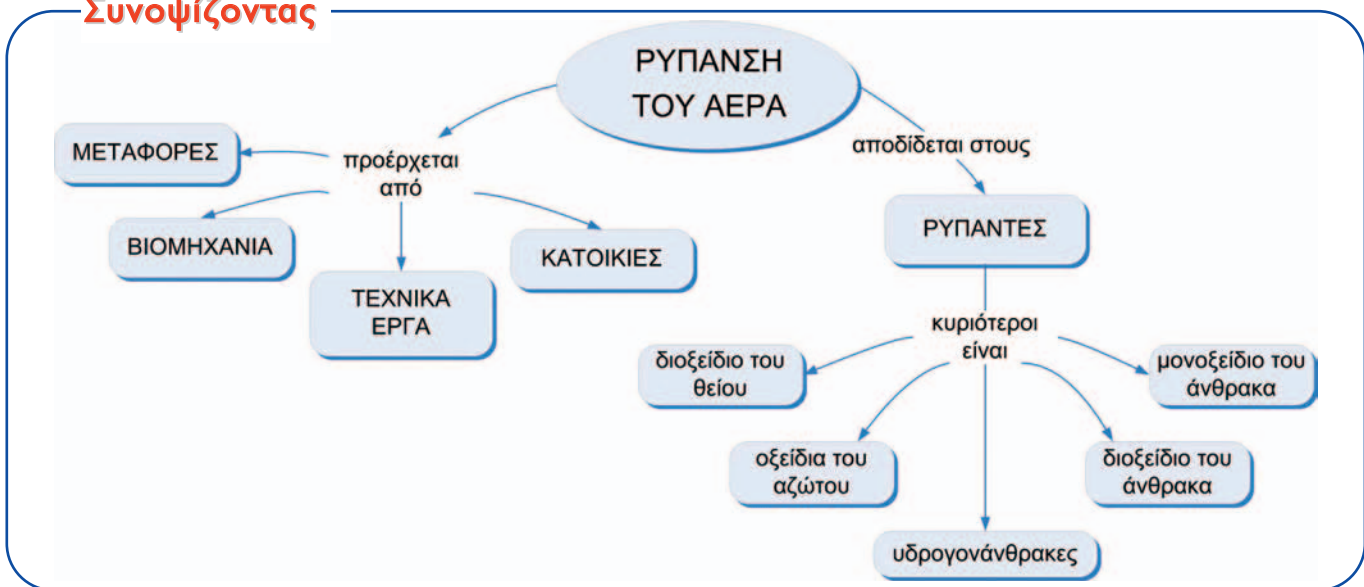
Συνοψίζοντας

ΡΥΠΑΝΣΗ ΤΟΥ ΑΕΡΑ

προέρχεται από

ΜΕΤΑΦΟΡΕΣ

ΒΙΟΜΗΧΑΝΙΑ

ΤΕΧΝΙΚΑ ΕΡΓΑ

ΚΑΤΟΙΚΙΕΣ

αποδίδεται στους

ΡΥΠΑΝΤΕΣ

κυριότεροι είναι

διοξείδιο του θείου

μονοξείδιο του άνθρακα

οξείδια του αζώτου

διοξείδιο του άνθρακα

υδρογονάνθρακες